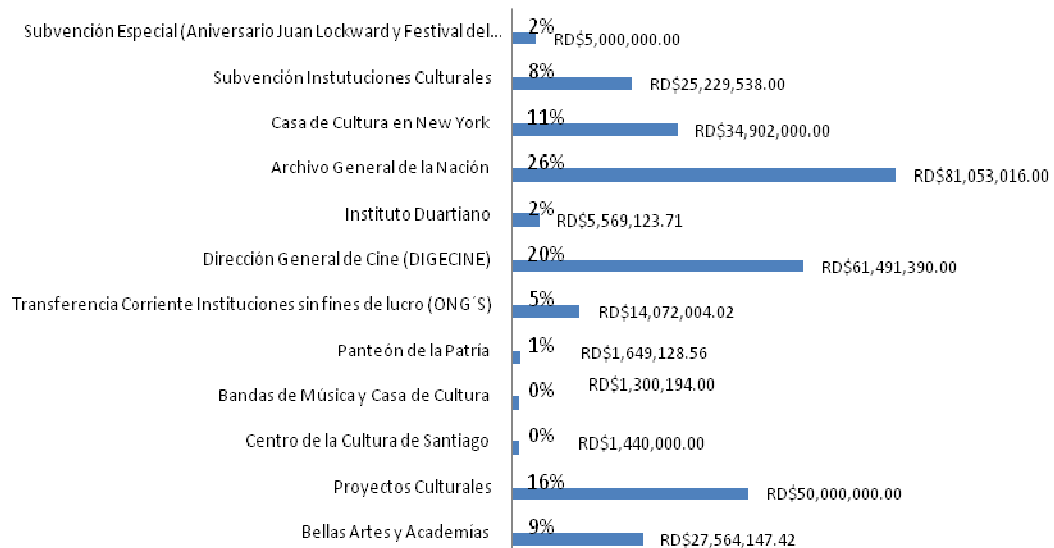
Subvención Especial (Aniversario Juan Lockward y Festival del...
2%
RD$5,000,000.00
Subvención Instutuciones Culturales
8%
RD$25,229,538.00
Casa de Cultura en New York
11%
RD$34,902,000.00
Archivo General de la Nación
26%
RD$81,053,016.00
Instituto Duartiano
2%
RD$5,569,123.71
Dirección General de Cine (DIGECINE)
20%
RD$61,491,390.00
Transferencia Corriente Instituciones sin fines de lucro (ONG´S)
5%
RD$14,072,004.02
Panteón de la Patria
1%
RD$1,649,128.56
Bandas de Música y Casa de Cultura
0%
RD$1,300,194.00
Centro de la Cultura de Santiago
0%
RD$1,440,000.00
Proyectos Culturales
16%
RD$50,000,000.00
Bellas Artes y Academias
9%
RD$27,564,147.42